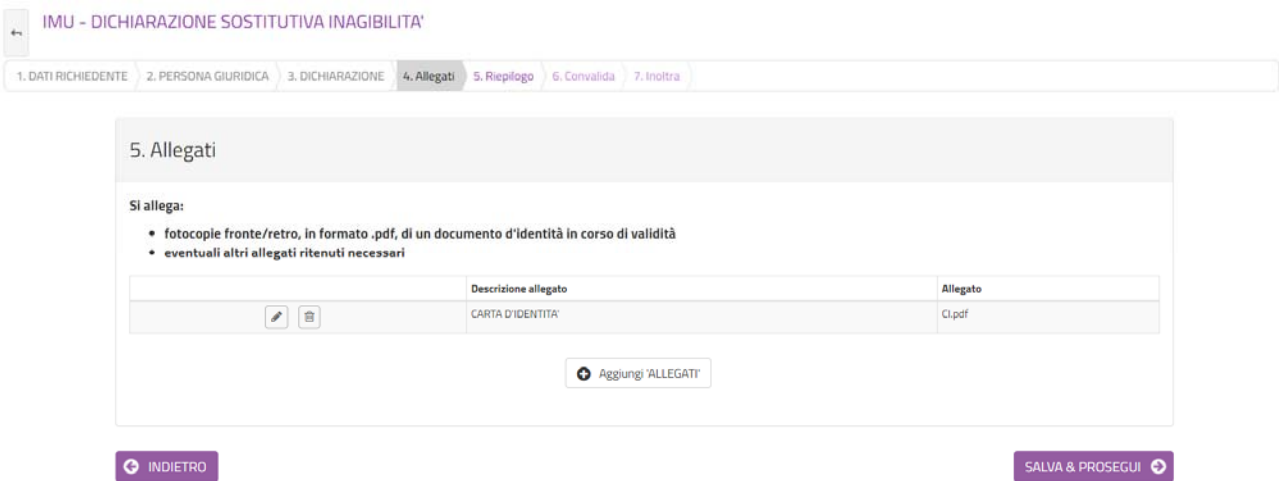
IMU - DICHIARAZIONE SOSTITUTIVA INAGIBILITA'

1. DATI RICHIEDENTE 2. PERSONA GIURIDICA 3. DICHIARAZIONE 4. Allegati 5. Riepilogo 6. Convalida 7. Inoltra

5. Allegati

Si allega:

- fotocopie fronte/retro, in formato .pdf, di un documento d'identità in corso di validità
- eventuali altri allegati ritenuti necessari

| | Descrizione allegato | Allegato |
|---|---|---|
| | CARTA D'IDENTITA' | CI.pdf |

Aggiungi 'ALLEGATI'

INDIETRO

SALVA & PROSEGUI